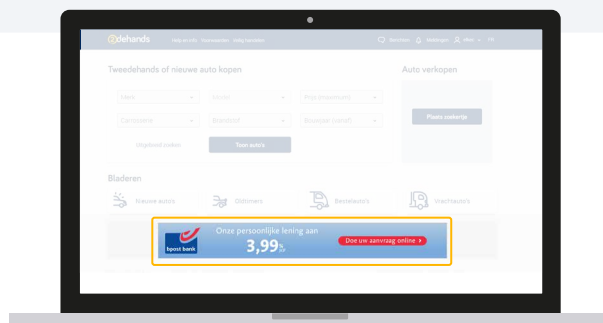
2dehands Hulp en info Voorwaarden Veilig handelen Berichten Meldingen Mijn FR

Tweedehands of nieuwe auto kopen

Merk Model Prijs (maximum)

Carrosserie Brandstof Bouwjaar (vanaf)

Uitgebreid zoeken Toon auto's

Auto verkopen

Plaats zoekertje

Bladeren

Nieuwe auto's Oldtimers Bestelauto's Vrachtauto's

bpost bank

Onze persoonlijke lening aan

3,99% JKP

Doe uw aanvraag online